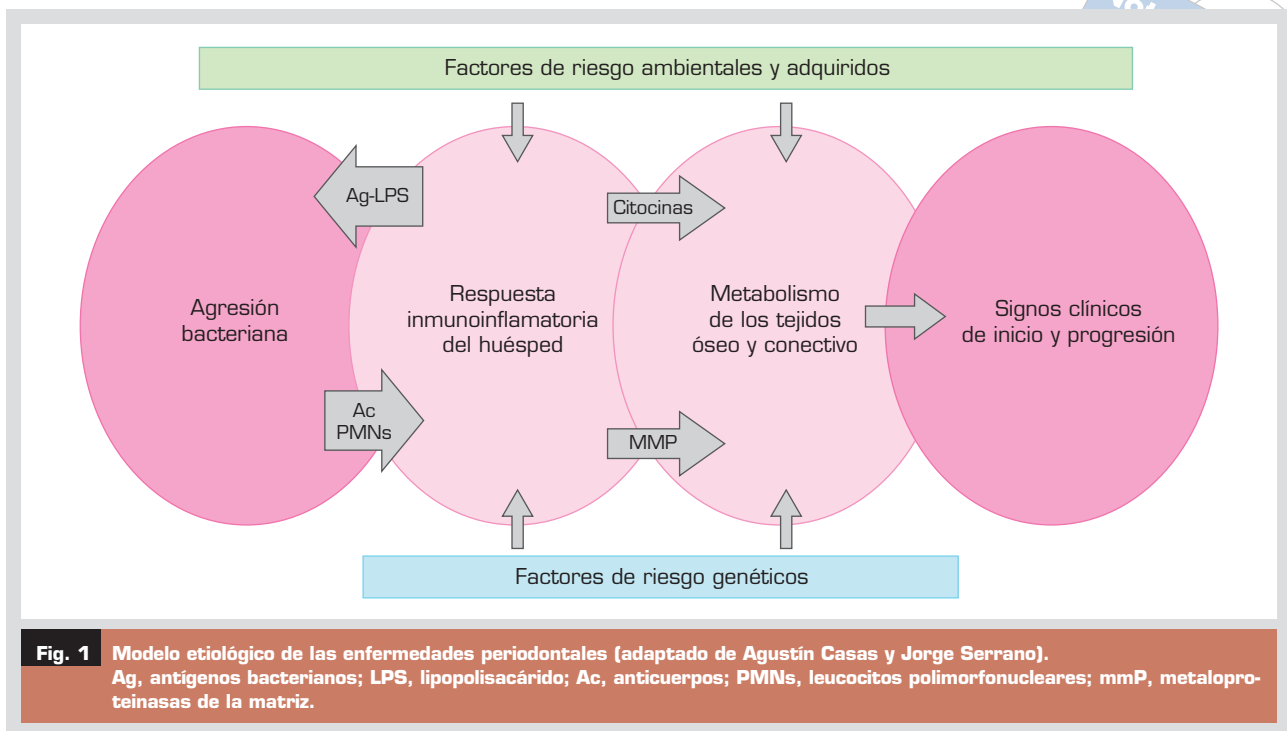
Factores de riesgo ambientales y adquiridos

Ag-LPS

Citocinas

Agresión bacteriana

Respuesta inmunoinflamatoria del huésped

Metabolismo de los tejidos óseo y conectivo

Signos clínicos de inicio y progresión

Ac PMNs

MMP

Factores de riesgo genéticos

Fig. 1 Modelo etiológico de las enfermedades periodontales (adaptado de Agustín Casas y Jorge Serrano). Ag, antígenos bacterianos; LPS, lipopolisacárido; Ac, anticuerpos; PMNs, leucocitos polimorfonucleares; mmP, metaloproteinasas de la matriz.